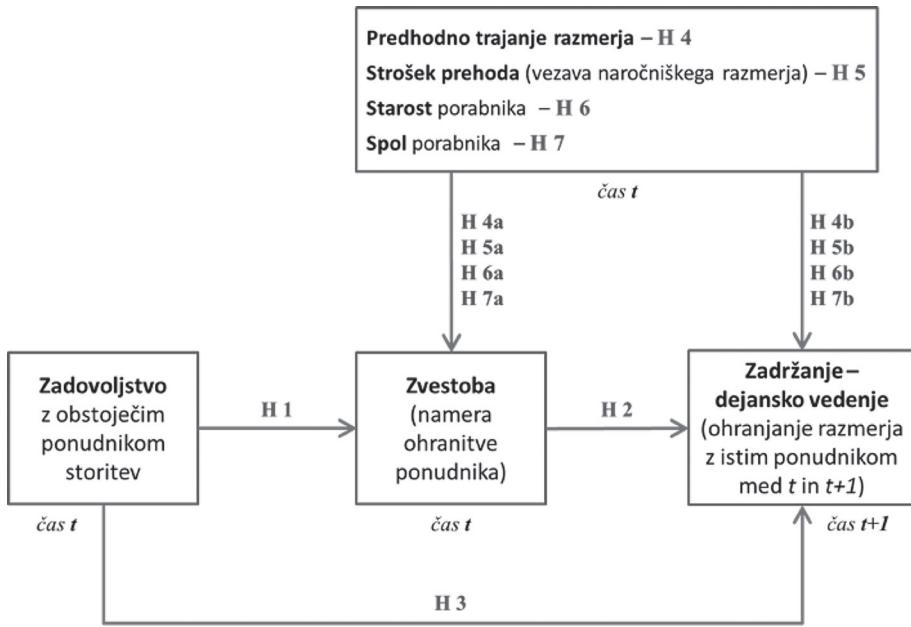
**Predhodno trajanje razmerja** – H 4
**Strošek prehoda** (vezava naročniškega razmerja) – H 5
**Starost** porabnika – H 6
**Spol** porabnika – H 7

*čas t*

H 4a
H 5a
H 6a
H 7a

H 4b
H 5b
H 6b
H 7b

**Zadovoljstvo** z obstoječim ponudnikom storitev

*čas t*

H 1

**Zvestoba** (namera ohranitve ponudnika)

*čas t*

H 2

**Zadržanje – dejansko vedenje** (ohranjanje razmerja z istim ponudnikom med *t* in *t+1*)

*čas t+1*

H 3